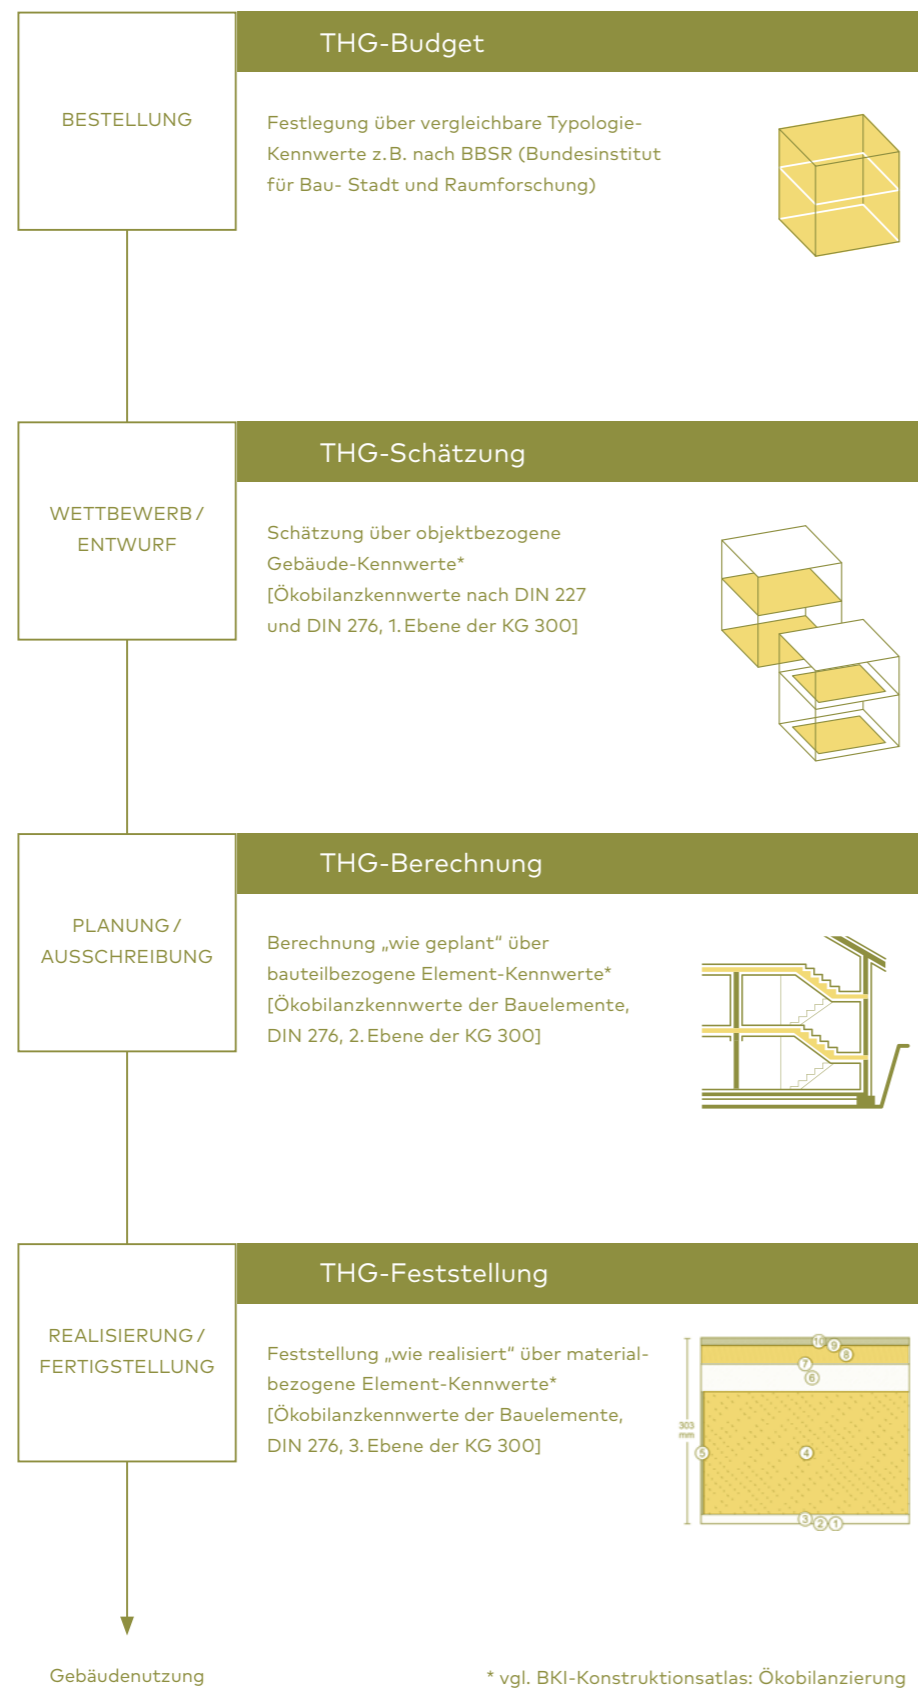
BESTELLUNG

THG-Budget

Festlegung über vergleichbare Typologie-Kennwerte z. B. nach BBSR (Bundesinstitut für Bau- Stadt und Raumforschung)

WETTBEWERB / ENTWURF

THG-Schätzung

Schätzung über objektbezogene Gebäude-Kennwerte* [Ökobilanzkennwerte nach DIN 227 und DIN 276, 1. Ebene der KG 300]

PLANUNG / AUSSCHREIBUNG

THG-Berechnung

Berechnung „wie geplant" über bauteilbezogene Element-Kennwerte* [Ökobilanzkennwerte der Bauelemente, DIN 276, 2. Ebene der KG 300]

REALISIERUNG / FERTIGSTELLUNG

THG-Feststellung

Feststellung „wie realisiert" über materialbezogene Element-Kennwerte* [Ökobilanzkennwerte der Bauelemente, DIN 276, 3. Ebene der KG 300]

10 9 8 7 6 5 4 3 2 1

303 mm

Gebäudenutzung

* vgl. BKI-Konstruktionsatlas: Ökobilanzierung